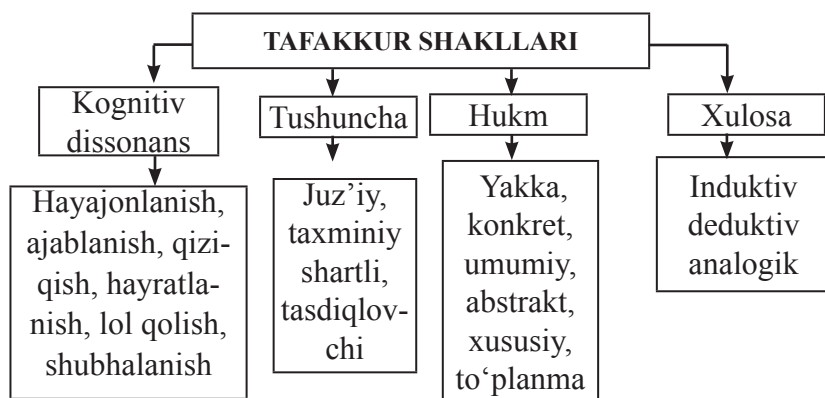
TAFAKKUR SHAKLLARI

Kognitiv dissonans

Hayajonlanish, ajablanish, qiziqish, hayratlanish, lol qolish, shubhalanish

Tushuncha

Juz’iy, taxminiy shartli, tasdiqlovchi

Hukm

Yakka, konkret, umumiy, abstrakt, xususiy, to‘planma

Xulosa

Induktiv deduktiv analogik